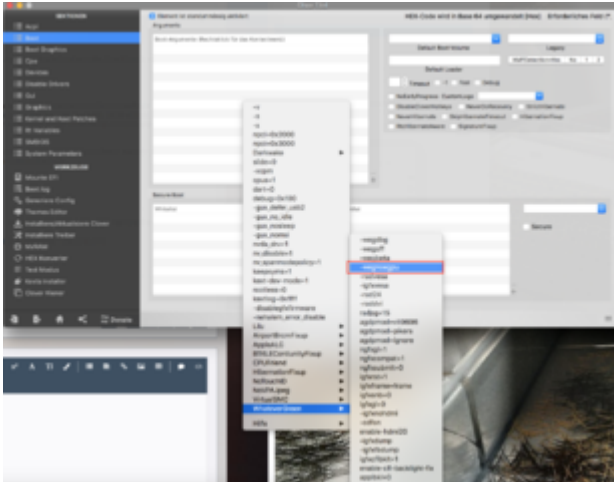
Clover Tools

Aktiviert

Boot

Boot Graphics

Cpu

Devices

Disable Drivers

Gui

Graphics

Kernel and Kext Patches

Rt Variables

SMBIOS

System Parameters

Mount EFI

Boot.log

Selection Config

Themes Editor

Installation/Aktualisierung Clover

Installiere Treiber

NVRAM

HEX Konverter

Text Modus

Kexts Installer

Clover Werkel

Donate

HEX-Code wird in Base 64 umgewandelt (Hex)

Erforderliches Feld

Argumente

Default Boot Volume

Legacy

Default Loader

Timeout

Fast

Skip

Debug

Secure Boot

Secure

-v

-x

-s

npci=0x2000

npci=0x3000

Darkwake

slide=0

-xcpm

cpus=1

dart=0

debug=0x100

-gux_defer_usb2

-gux_no_idle

-gux_nosleep

-gux_nomsi

nvda_drv=1

nv_disable=1

nv_spanmodepolicy=1

keepsyms=1

kext-dev-mode=1

rootless=0

kextlog=0xffff

-disablegfxfirmware

-radvesa

-wegdbg

-wegoff

-wegbeta

-wegnoegpu

-igfxvesa

-radcodec

-rad24

-raddvi

iwfxtypes=1

agdpmod=vit9696

agdpmod=pikera

agdpmod=ignore

igfxgl=1

igfxframe

igfxrst=1

-igfxnohdmi

-igfxdump

-igfxfbdump

igfxfw=2

shikigva=1

Lilu

AirportBrcmFixup

AppleALC

BT4LEContinuityFixup

CPUFriend

HibernationFixup

NoTouchID

NVMeFix

VirtualSMC

WhateverGreen

Alle